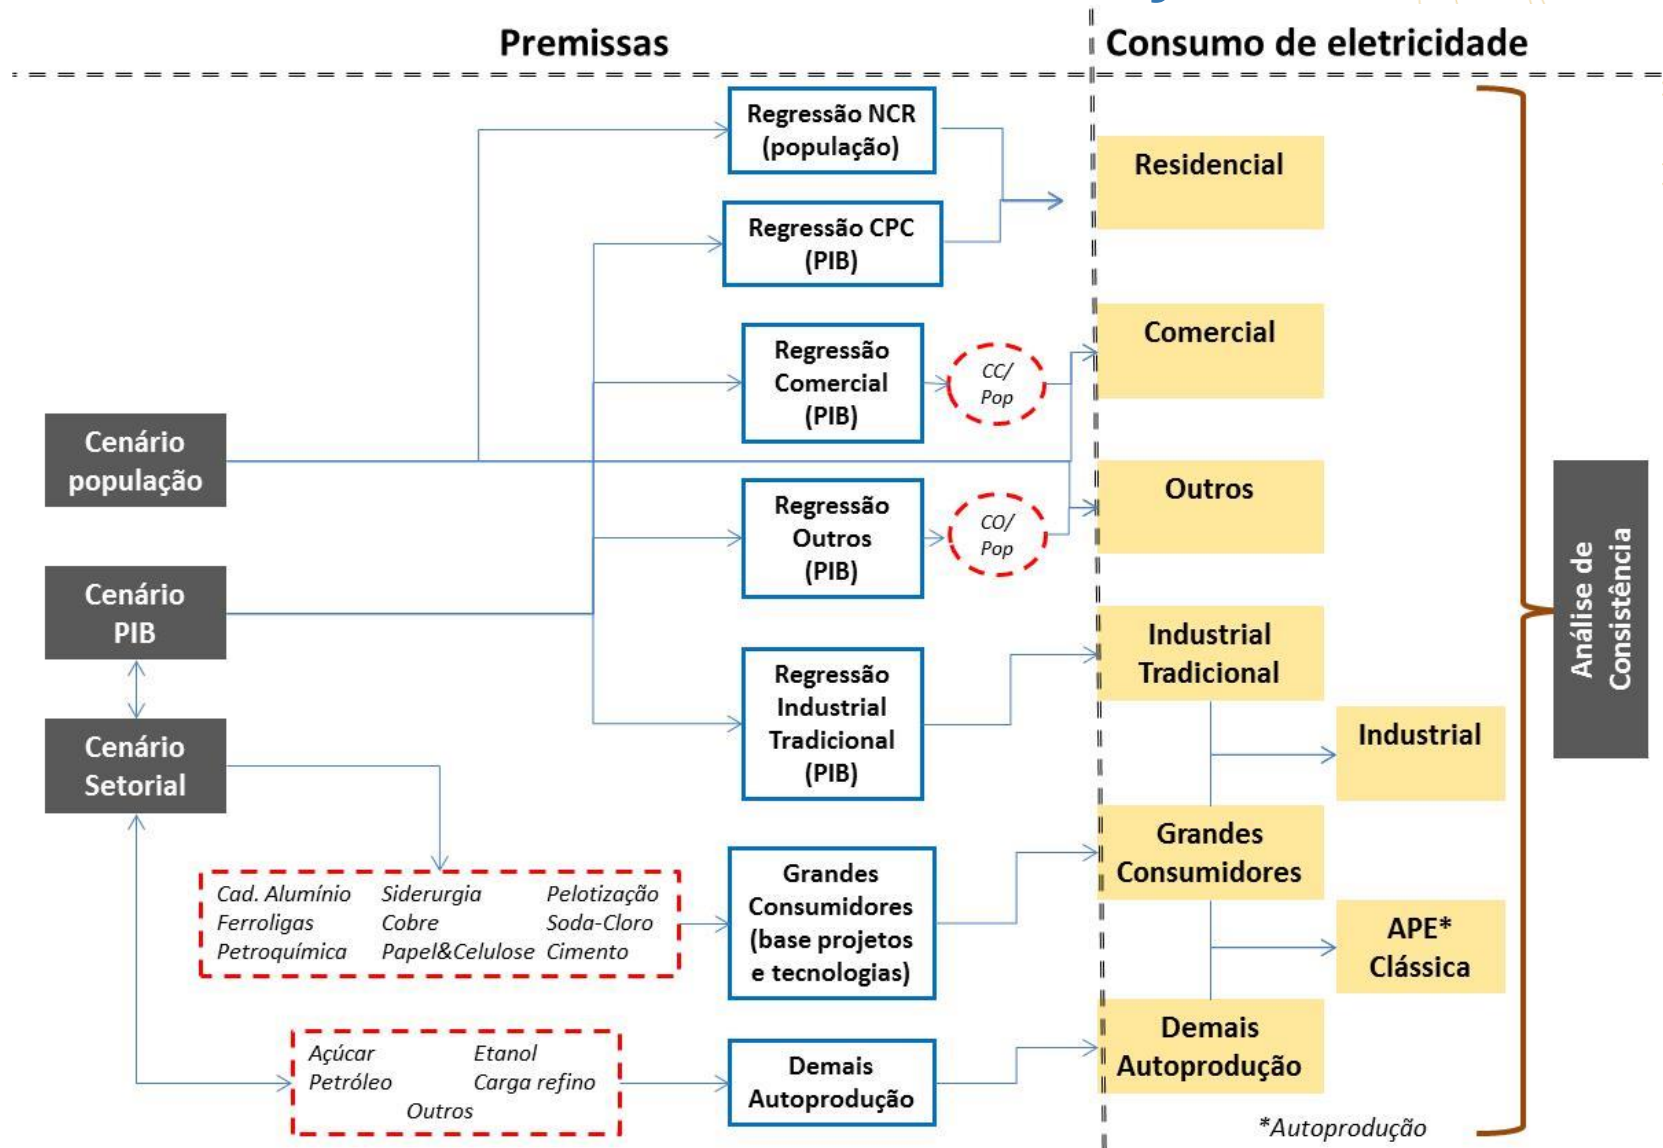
Premissas

Consumo de eletricidade

Regressão NCR (população)

Regressão CPC (PIB)

Regressão Comercial (PIB)

CC/ Pop

Regressão Outros (PIB)

CO/ Pop

Regressão Industrial Tradicional (PIB)

Cenário população

Cenário PIB

Cenário Setorial

Cad. Alumínio Siderurgia Pelotização Ferroligas Cobre Soda-Cloro Petroquímica Papel&Celulose Cimento

Grandes Consumidores (base projetos e tecnologias)

Açúcar Etanol Petróleo Carga refino Outros

Demais Autoprodução

Residencial

Comercial

Outros

Industrial Tradicional

Industrial

Grandes Consumidores

APE* Clássica

Demais Autoprodução

*Autoprodução

Análise de Consistência